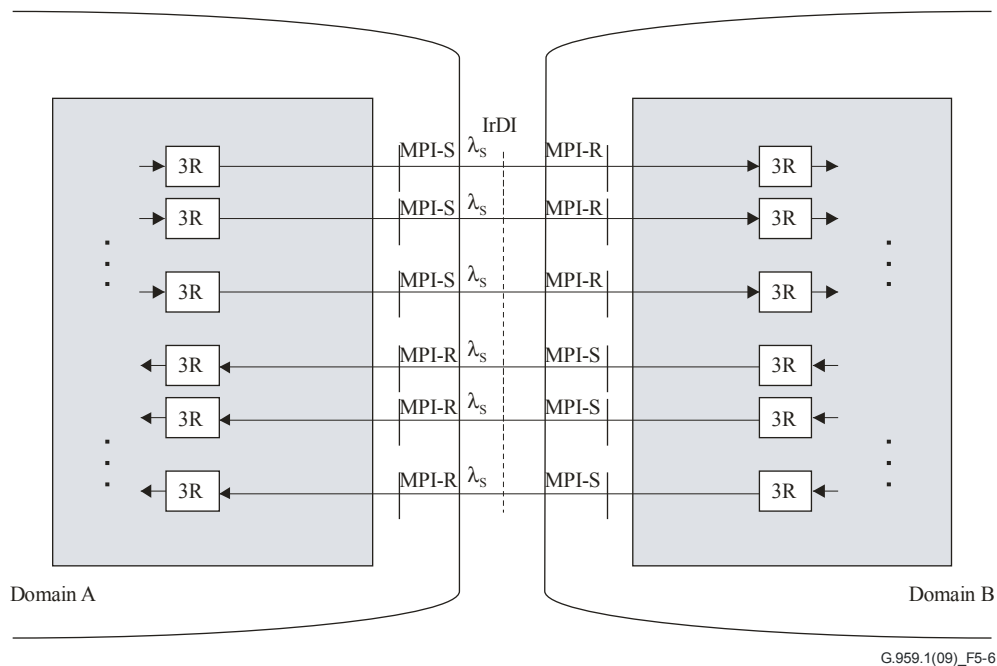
IrDI

3R
MPI-S $\lambda_S$
MPI-R
3R

3R
MPI-S $\lambda_S$
MPI-R
3R

3R
MPI-S $\lambda_S$
MPI-R
3R

3R
MPI-R $\lambda_S$
MPI-S
3R

3R
MPI-R $\lambda_S$
MPI-S
3R

3R
MPI-R $\lambda_S$
MPI-S
3R

Domain A

Domain B

G.959.1(09)_F5-6